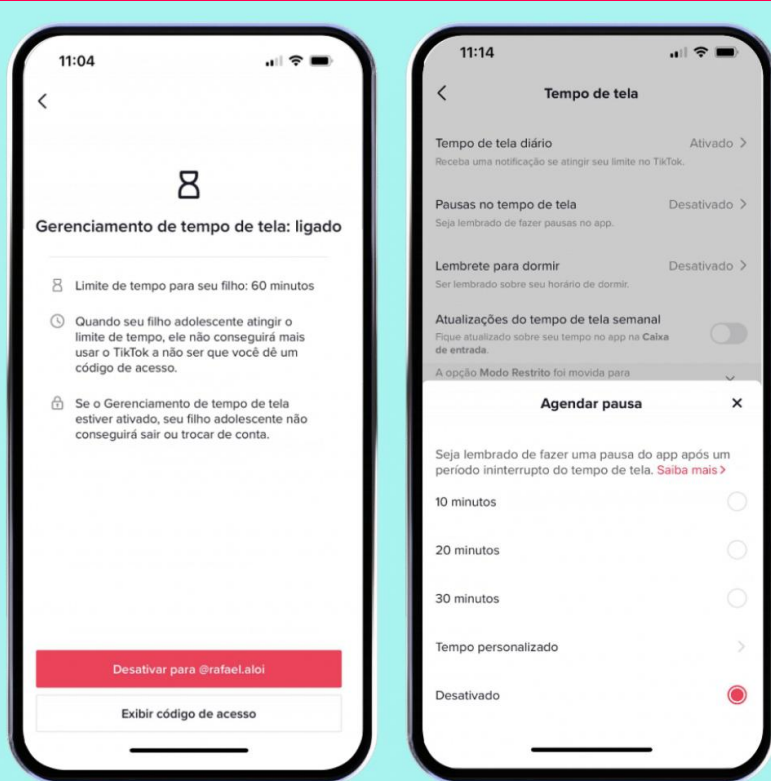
11:04

<

Gerenciamento de tempo de tela: ligado

Limite de tempo para seu filho: 60 minutos

Quando seu filho adolescente atingir o limite de tempo, ele não conseguirá mais usar o TikTok a não ser que você dê um código de acesso.

Se o Gerenciamento de tempo de tela estiver ativado, seu filho adolescente não conseguirá sair ou trocar de conta.

Desativar para @rafael.aloi

Exibir código de acesso

11:14

<

Tempo de tela

Tempo de tela diário Ativado >
Receba uma notificação se atingir seu limite no TikTok.

Pausas no tempo de tela Desativado >
Seja lembrado de fazer pausas no app.

Lembrete para dormir Desativado >
Ser lembrado sobre seu horário de dormir.

Atualizações do tempo de tela semanal
Fique atualizado sobre seu tempo no app na Caixa de entrada.

A opção Modo Restrito foi movida para

Agendar pausa ×

Seja lembrado de fazer uma pausa do app após um período ininterrupto do tempo de tela. Saiba mais >

10 minutos

20 minutos

30 minutos

Tempo personalizado >

Desativado